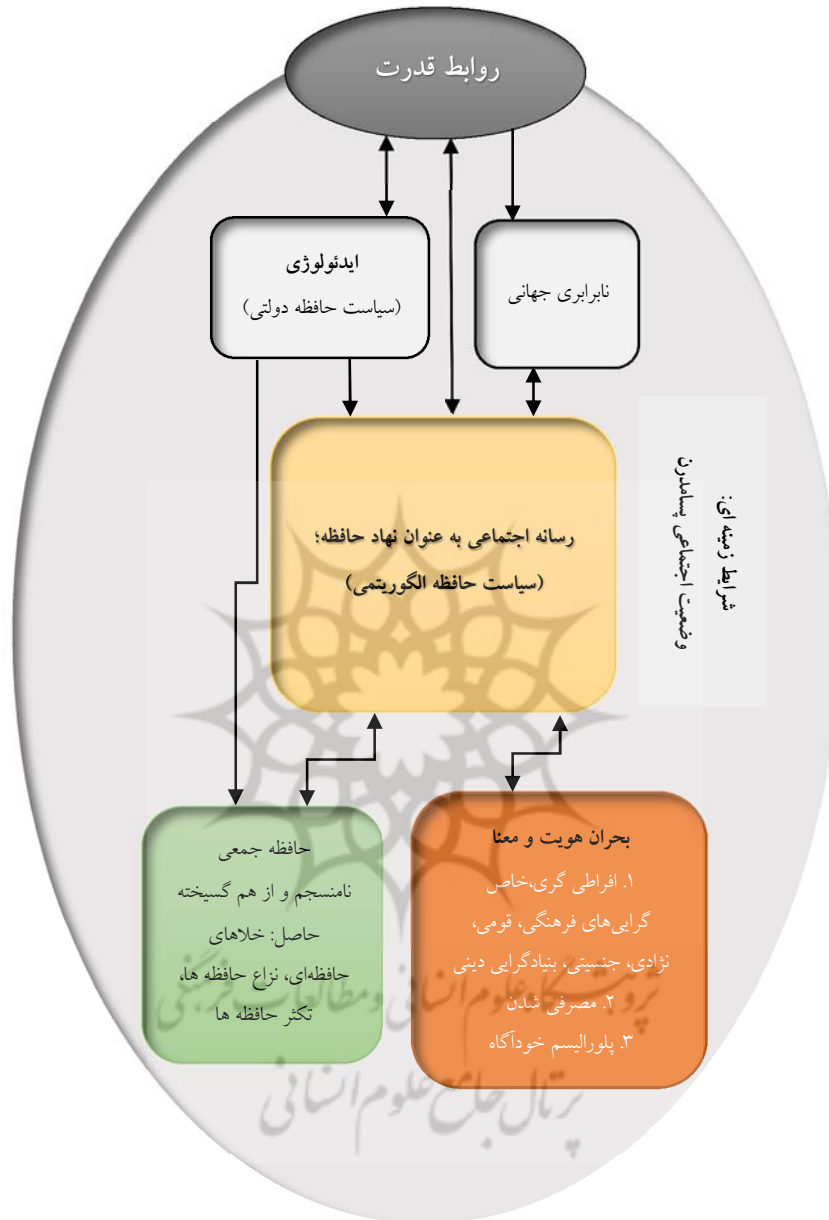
روابط قدرت

ایدئولوژی
(سیاست حافظه دولتی)

نابرابری جهانی

شرایط زمینه ای:
وضعیت اجتماعی پسامدرن

رسانه اجتماعی به عنوان نهاد حافظه؛
(سیاست حافظه الگوریتمی)

حافظه جمعی
نامنسجم و از هم گسیخته
حاصل: خلاهای حافظه‌ای، نزاع حافظه ها، تکثر حافظه ها

بحران هویت و معنا
۱. افراطی گری،خاص گرایی‌های فرهنگی، قومی، نژادی، جنسیتی، بنیادگرایی دینی
۲. مصرفی شدن
۳. پلورالیسم خودآگاه

پرتال جامع علوم انسانی
پژوهشگاه علوم انسانی و مطالعات فرهنگی